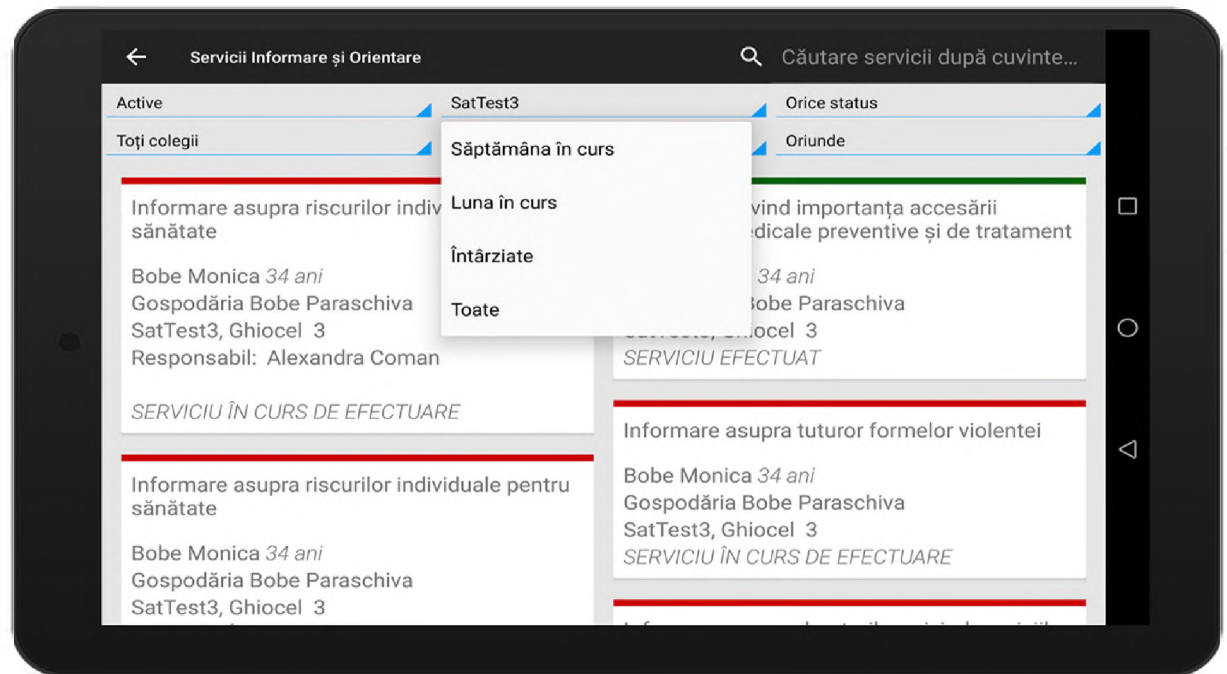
Servicii Informare și Orientare

Căutare servicii după cuvinte...

Active

SatTest3

Orice status

Toți colegii

Oriunde

Săptămâna în curs

Luna în curs

Întârziate

Toate

Informare asupra riscurilor indiv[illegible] sănătate

Bobe Monica *34 ani*
Gospodăria Bobe Paraschiva
SatTest3, Ghiocel 3
Responsabil: Alexandra Coman

*SERVICIU ÎN CURS DE EFECTUARE*

Informare asupra riscurilor individuale pentru sănătate

Bobe Monica *34 ani*
Gospodăria Bobe Paraschiva
SatTest3, Ghiocel 3

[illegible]vind importanța accesării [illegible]dicale preventive și de tratament

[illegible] *34 ani*
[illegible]obe Paraschiva
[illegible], Ghiocel 3
*SERVICIU EFECTUAT*

Informare asupra tuturor formelor violentei

Bobe Monica *34 ani*
Gospodăria Bobe Paraschiva
SatTest3, Ghiocel 3
*SERVICIU ÎN CURS DE EFECTUARE*

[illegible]